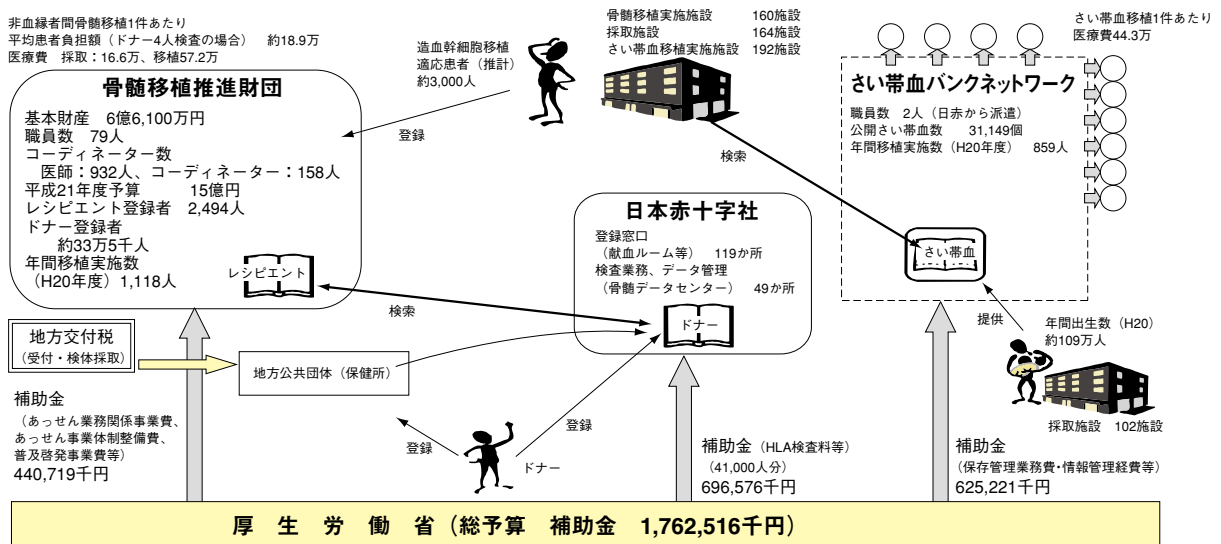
非血縁者間骨髄移植1件あたり
平均患者負担額（ドナー4人検査の場合）　約18.9万
医療費　採取：16.6万、移植57.2万

造血幹細胞移植
適応患者（推計）
約3,000人

骨髄移植実施施設　160施設
採取施設　164施設
さい帯血移植実施施設　192施設

さい帯血移植1件あたり
医療費44.3万

骨髄移植推進財団
基本財産　6億6,100万円
職員数　79人
コーディネーター数
医師：932人、コーディネーター：158人
平成21年度予算　15億円
レシピエント登録者　2,494人
ドナー登録者
約33万5千人
年間移植実施数
（H20年度）1,118人

レシピエント

登録

検索

さい帯血バンクネットワーク
職員数　2人（日赤から派遣）
公開さい帯血数　31,149個
年間移植実施数（H20年度）　859人

さい帯血

日本赤十字社
登録窓口
（献血ルーム等）　119か所
検査業務、データ管理
（骨髄データセンター）　49か所

ドナー

検索

地方交付税
（受付・検体採取）

地方公共団体（保健所）

提供

年間出生数（H20）
約109万人

採取施設　102施設

登録

登録

ドナー

補助金
（あっせん業務関係事業費、あっせん事業体制整備費、普及啓発事業費等）
440,719千円

補助金（HLA検査料等）
（41,000人分）
696,576千円

補助金
（保存管理業務費・情報管理経費等）
625,221千円

厚　生　労　働　省（総予算　補助金　1,762,516千円）